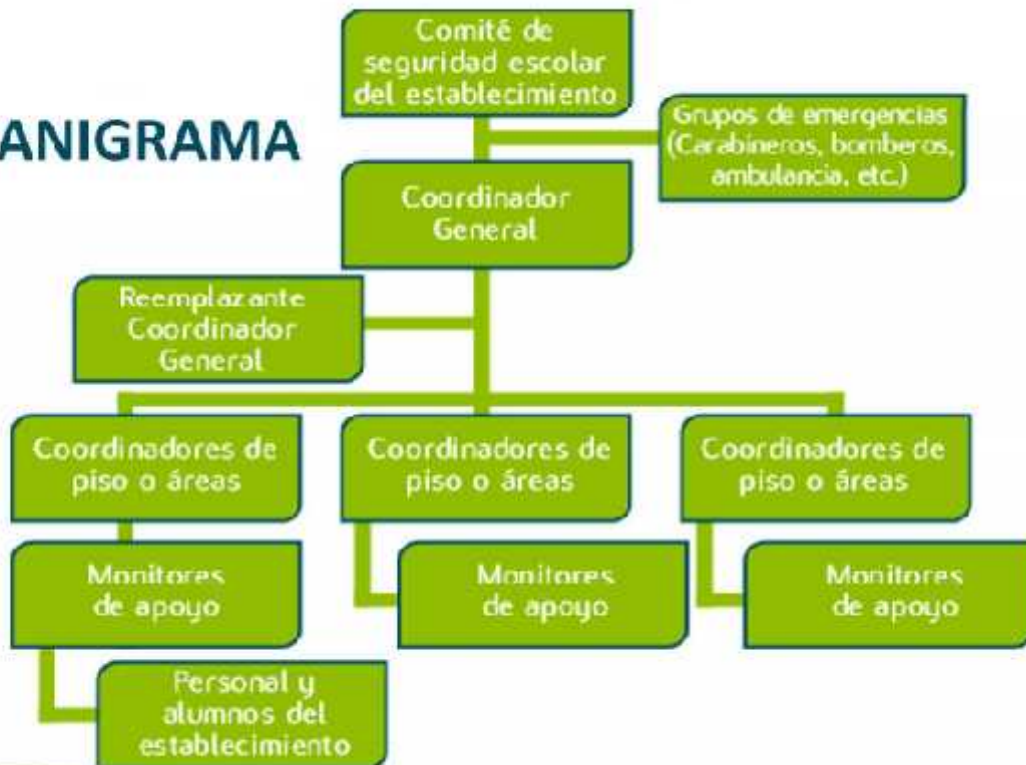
ANIGRAMA

Comité de seguridad escolar del establecimiento

Grupos de emergencias (Carabineros, bomberos, ambulancia, etc.)

Coordinador General

Reemplazante Coordinador General

Coordinadores de piso o áreas

Coordinadores de piso o áreas

Coordinadores de piso o áreas

Monitores de apoyo

Monitores de apoyo

Monitores de apoyo

Personal y alumnos del establecimiento